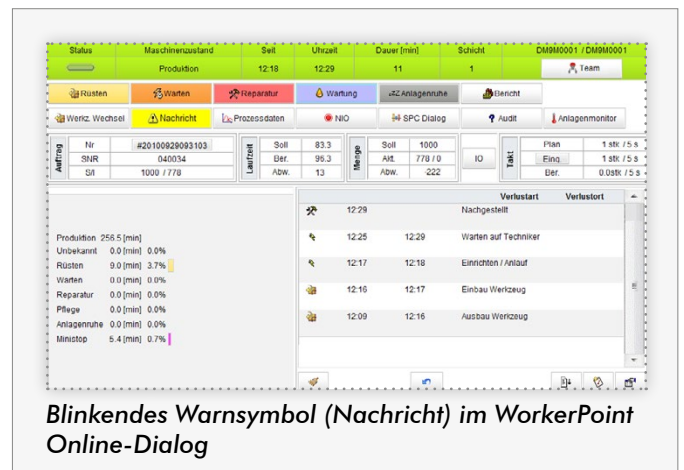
| Status | Maschinenzustand | Seit | Uhrzeit | Dauer [min] | Schicht | DM9M0001 / DM9M0001 |
|---|---|---|---|---|---|---|
| | Produktion | 12:18 | 12:29 | 11 | 1 | Team |

Rüsten | Warten | Reparatur | Wartung | Anlagenruhe | Bericht

Werkz. Wechsel | Nachricht | Prozessdaten | NIO | SPC Dialog | Audit | Anlagenmonitor

Auftrag

| Nr | #20100929093103 |
|---|---|
| SNR | 040034 |
| S/I | 1000 / 778 |

Laufzeit

| Soll | 83.3 |
|---|---|
| Ber. | 96.3 |
| Abw. | 13 |

Menge

| Soll | 1000 |
|---|---|
| Akt. | 778 / 0 |
| Abw. | -222 |

IO

Takt

| Plan | 1 stk / 5 s |
|---|---|
| Eing. | 1 stk / 5 s |
| Ber. | 0.0stk / 5 s |

Produktion 256.5 [min]
Unbekannt 0.0 [min] 0.0%
Rüsten 9.0 [min] 3.7%
Warten 0.0 [min] 0.0%
Reparatur 0.0 [min] 0.0%
Pflege 0.0 [min] 0.0%
Anlagenruhe 0.0 [min] 0.0%
Ministop 5.4 [min] 0.7%

| | | | Verlustart | Verlustort |
|---|---|---|---|---|
| | 12:29 | | Nachgestellt | |
| | 12:25 | 12:29 | Warten auf Techniker | |
| | 12:17 | 12:18 | Einrichten / Anlauf | |
| | 12:16 | 12:17 | Einbau Werkzeug | |
| | 12:09 | 12:16 | Ausbau Werkzeug | |

Blinkendes Warnsymbol (Nachricht) im WorkerPoint Online-Dialog